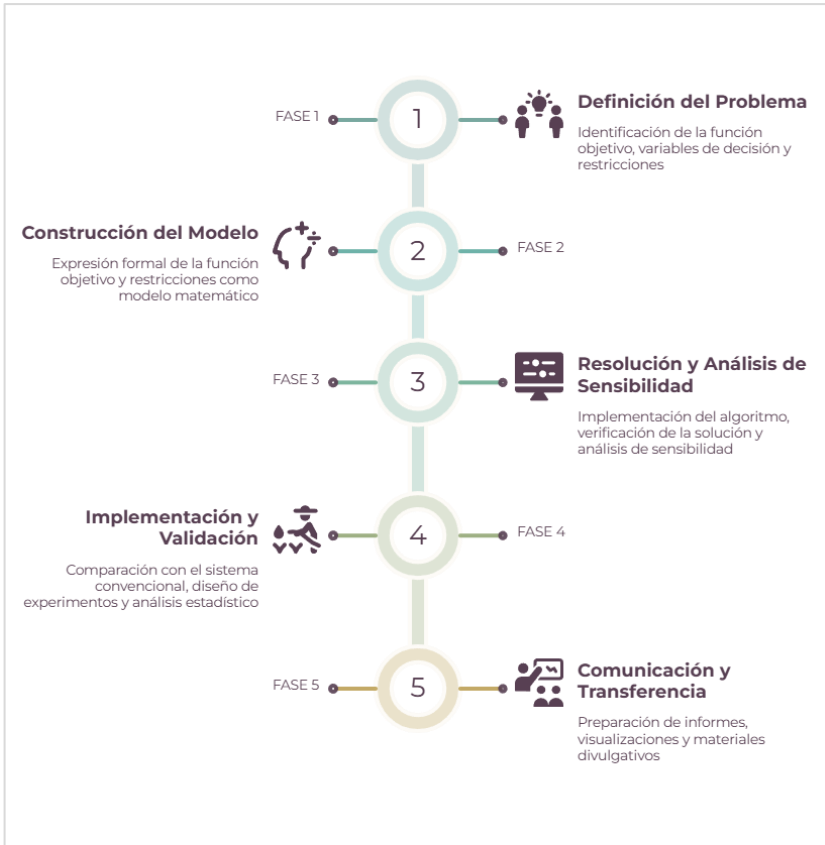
FASE 1

1

Definición del Problema

Identificación de la función objetivo, variables de decisión y restricciones

Construcción del Modelo

Expresión formal de la función objetivo y restricciones como modelo matemático

2

FASE 2

FASE 3

3

Resolución y Análisis de Sensibilidad

Implementación del algoritmo, verificación de la solución y análisis de sensibilidad

Implementación y Validación

Comparación con el sistema convencional, diseño de experimentos y análisis estadístico

4

FASE 4

FASE 5

5

Comunicación y Transferencia

Preparación de informes, visualizaciones y materiales divulgativos